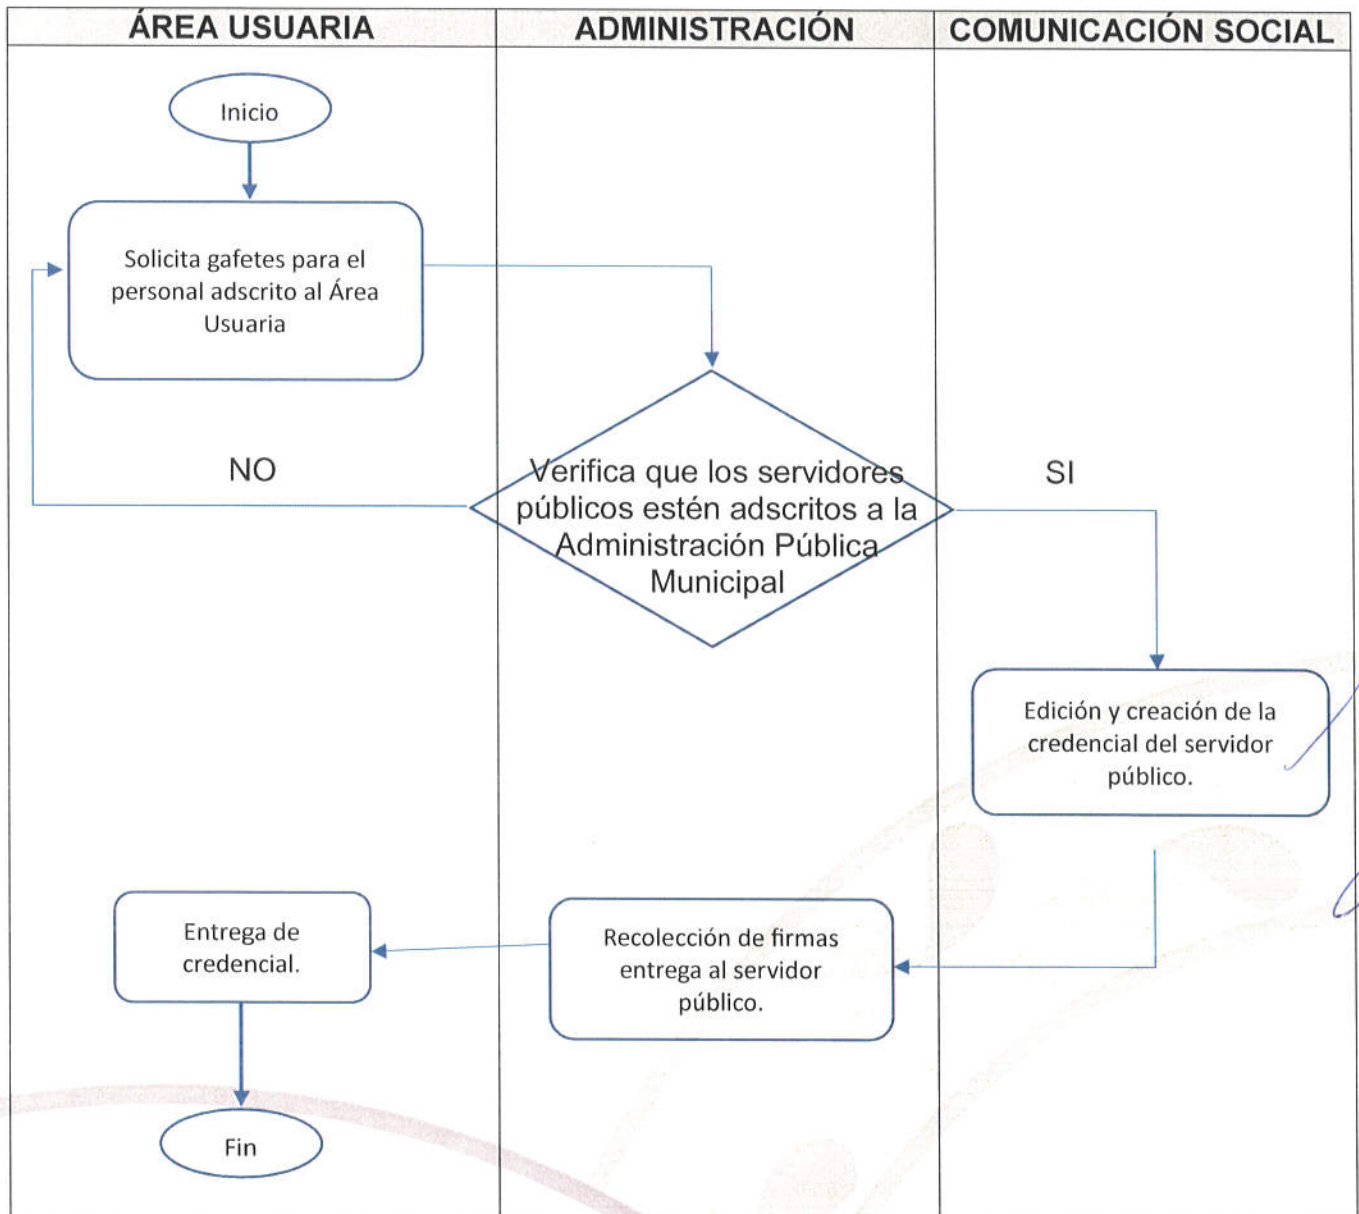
ÁREA USUARIA

ADMINISTRACIÓN

COMUNICACIÓN SOCIAL

Inicio

Solicita gafetes para el personal adscrito al Área Usuaria

NO

Verifica que los servidores públicos estén adscritos a la Administración Pública Municipal

SI

Edición y creación de la credencial del servidor público.

Entrega de credencial.

Recolección de firmas entrega al servidor público.

Fin